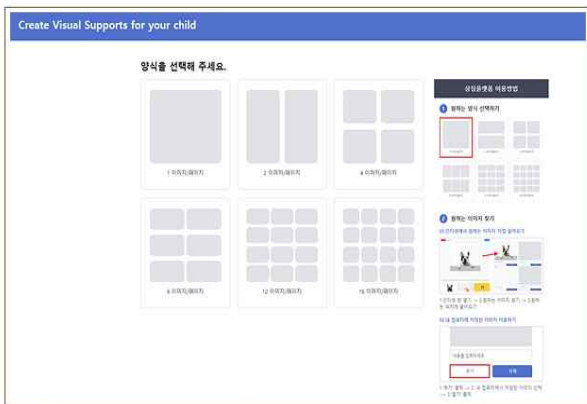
Create Visual Supports for your child

양식을 선택해 주세요.

1 이미지/페이지

2 이미지/페이지

4 이미지/페이지

6 이미지/페이지

12 이미지/페이지

16 이미지/페이지

상징교통용 이용방법

1 원하는 양식 선택하기

2 원하는 이미지 찾기

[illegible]

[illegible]